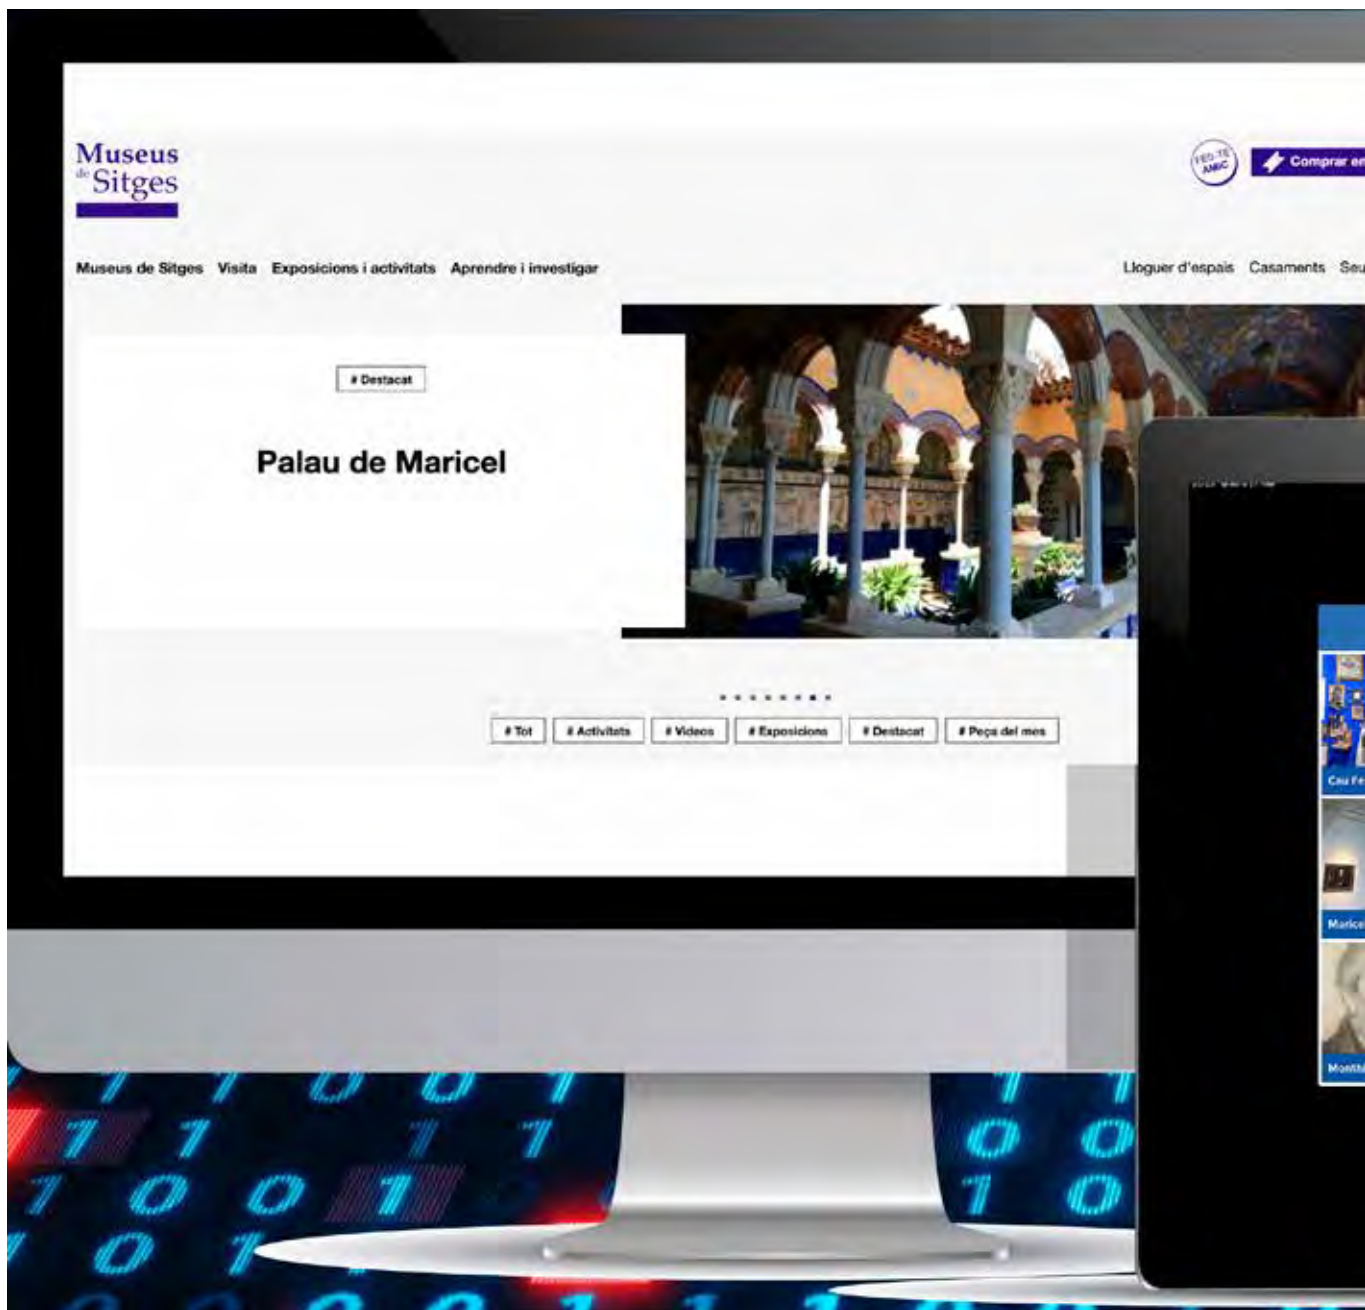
Museus de Sitges

FES-TE AMIC

Comprar en

Museus de Sitges Visita Exposicions i activitats Aprendre i investigar

Lloguer d'espais Casaments Seu

# Destacat

Palau de Maricel

# Tot # Activitats # Videos # Exposicions # Destacat # Peça del mes

Cau Fe

Marice

Month

1 1 0 0 1
1 1 1 1 1 0 0
1 0 0 1 1 0
0 1